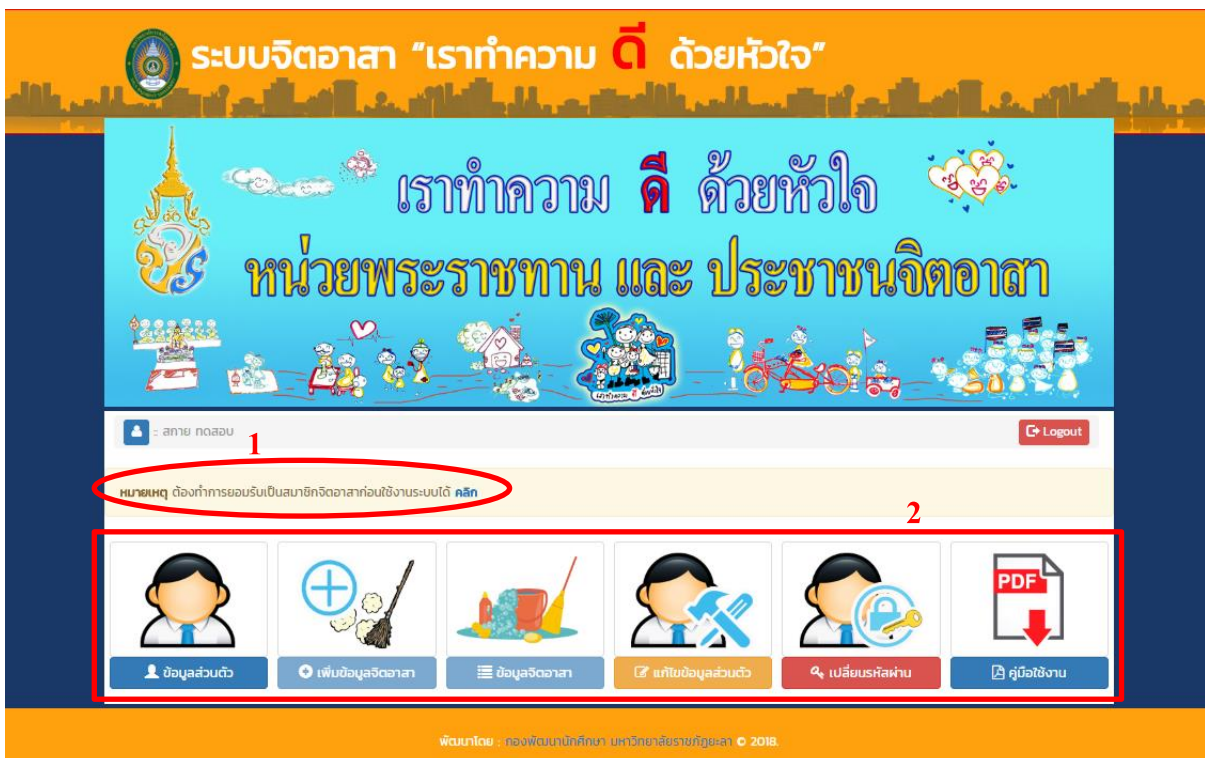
ระบบจิตอาสา "เราทำความ ดี ด้วยหัวใจ"

เราทำความ ดี ด้วยหัวใจ

หน่วยพระราชทาน และ ประชาชนจิตอาสา

เราทำความ ดี ด้วยหัวใจ

:: สกาย ทดสอบ

Logout

1

หมายเหตุ ต้องทำการยอมรับเป็นสมาชิกจิตอาสาก่อนใช้งานระบบได้ คลิก

2

ข้อมูลส่วนตัว

เพิ่มข้อมูลจิตอาสา

ข้อมูลจิตอาสา

แก้ไขข้อมูลส่วนตัว

เปลี่ยนรหัสผ่าน

PDF

คู่มือใช้งาน

พัฒนาโดย : กองพัฒนานักศึกษา มหาวิทยาลัยราชภัฏยะลา © 2018.